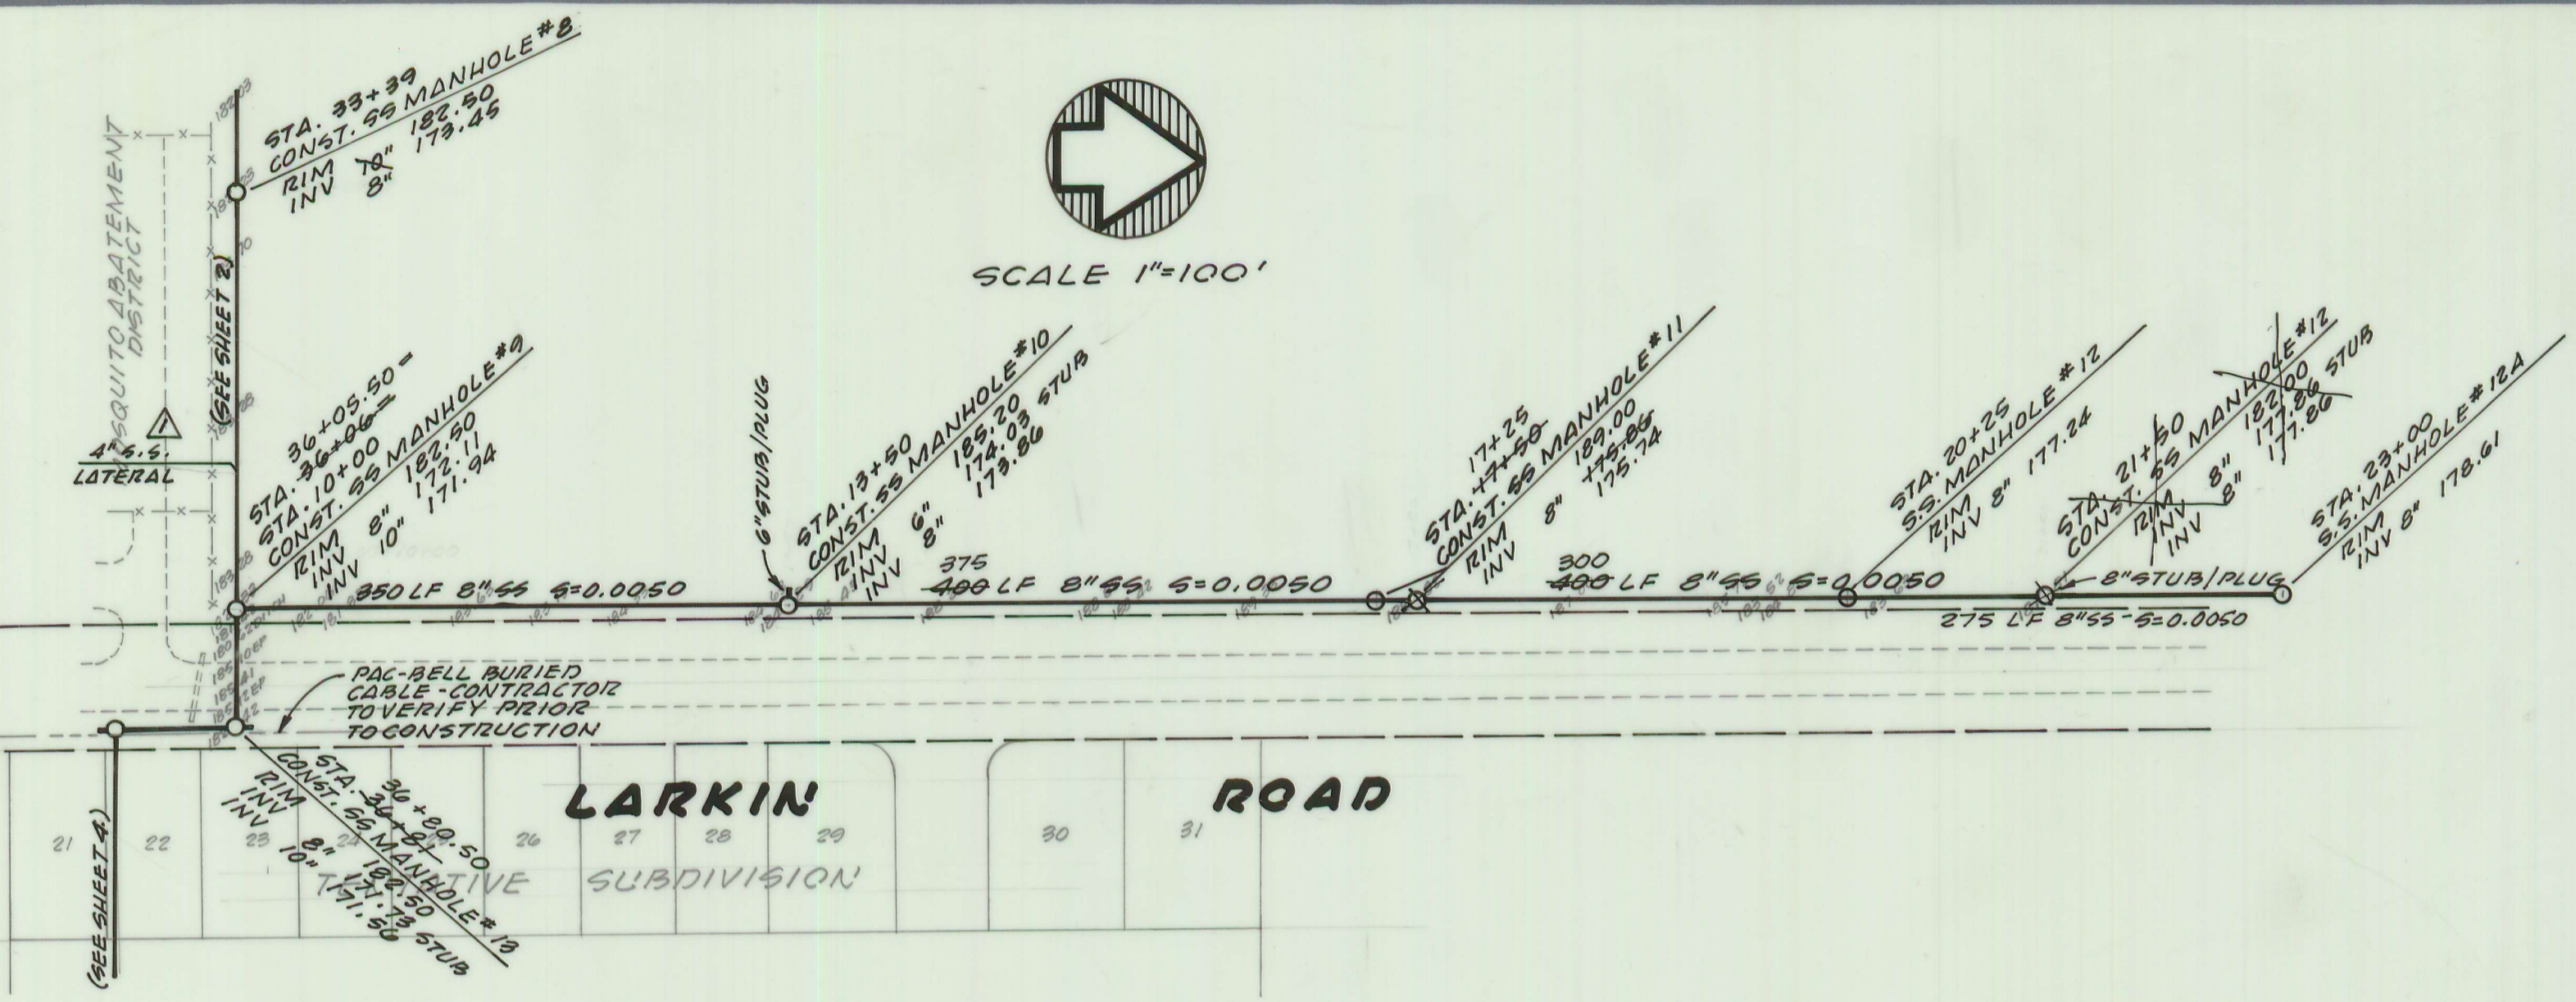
STA. 33+39
CONST. SS MANHOLE #8
RIM 182.50
INV 10" 8" 173.45

MOSQUITO ABATEMENT DISTRICT

(SEE SHEET 2)

SCALE 1"=100'

1

4" S.S. LATERAL

STA. 36+05.50 =
STA. 36+06 =
STA. 10+00
CONST. SS MANHOLE #9
RIM 182.50
INV 8" 172.11
INV 10" 171.94

6" STUB/PLUG

STA. 13+50
CONST. SS MANHOLE #10
RIM 185.20
INV 6" 174.03 STUB
INV 8" 173.86

17+25
STA. 17+50
CONST. SS MANHOLE #11
RIM 189.00
INV 8" 175.86 175.74

STA. 20+25
SS. MANHOLE #12
RIM
INV 8" 177.24

STA. 21+50
CONST. SS MANHOLE #12
RIM 182.00
INV 8" 177.86 STUB
INV 8" 177.86

STA. 23+00
S.S. MANHOLE #12A
RIM
INV 8" 178.61

350 LF 8" SS S=0.0050

375
400 LF 8" SS S=0.0050

300
400 LF 8" SS S=0.0050

8" STUB/PLUG

275 LF 8" SS S=0.0050

PAC-BELL BURIED CABLE-CONTRACTOR TO VERIFY PRIOR TO CONSTRUCTION

STA. 36+80.50
STA. 36+81
CONST. SS MANHOLE #13
RIM 182.50
INV 8" 171.73
INV 10" 171.56 STUB

LARKIN ROAD

21 22 23 24 26 27 28 29 30 31

TENTATIVE SUBDIVISION

(SEE SHEET 4)